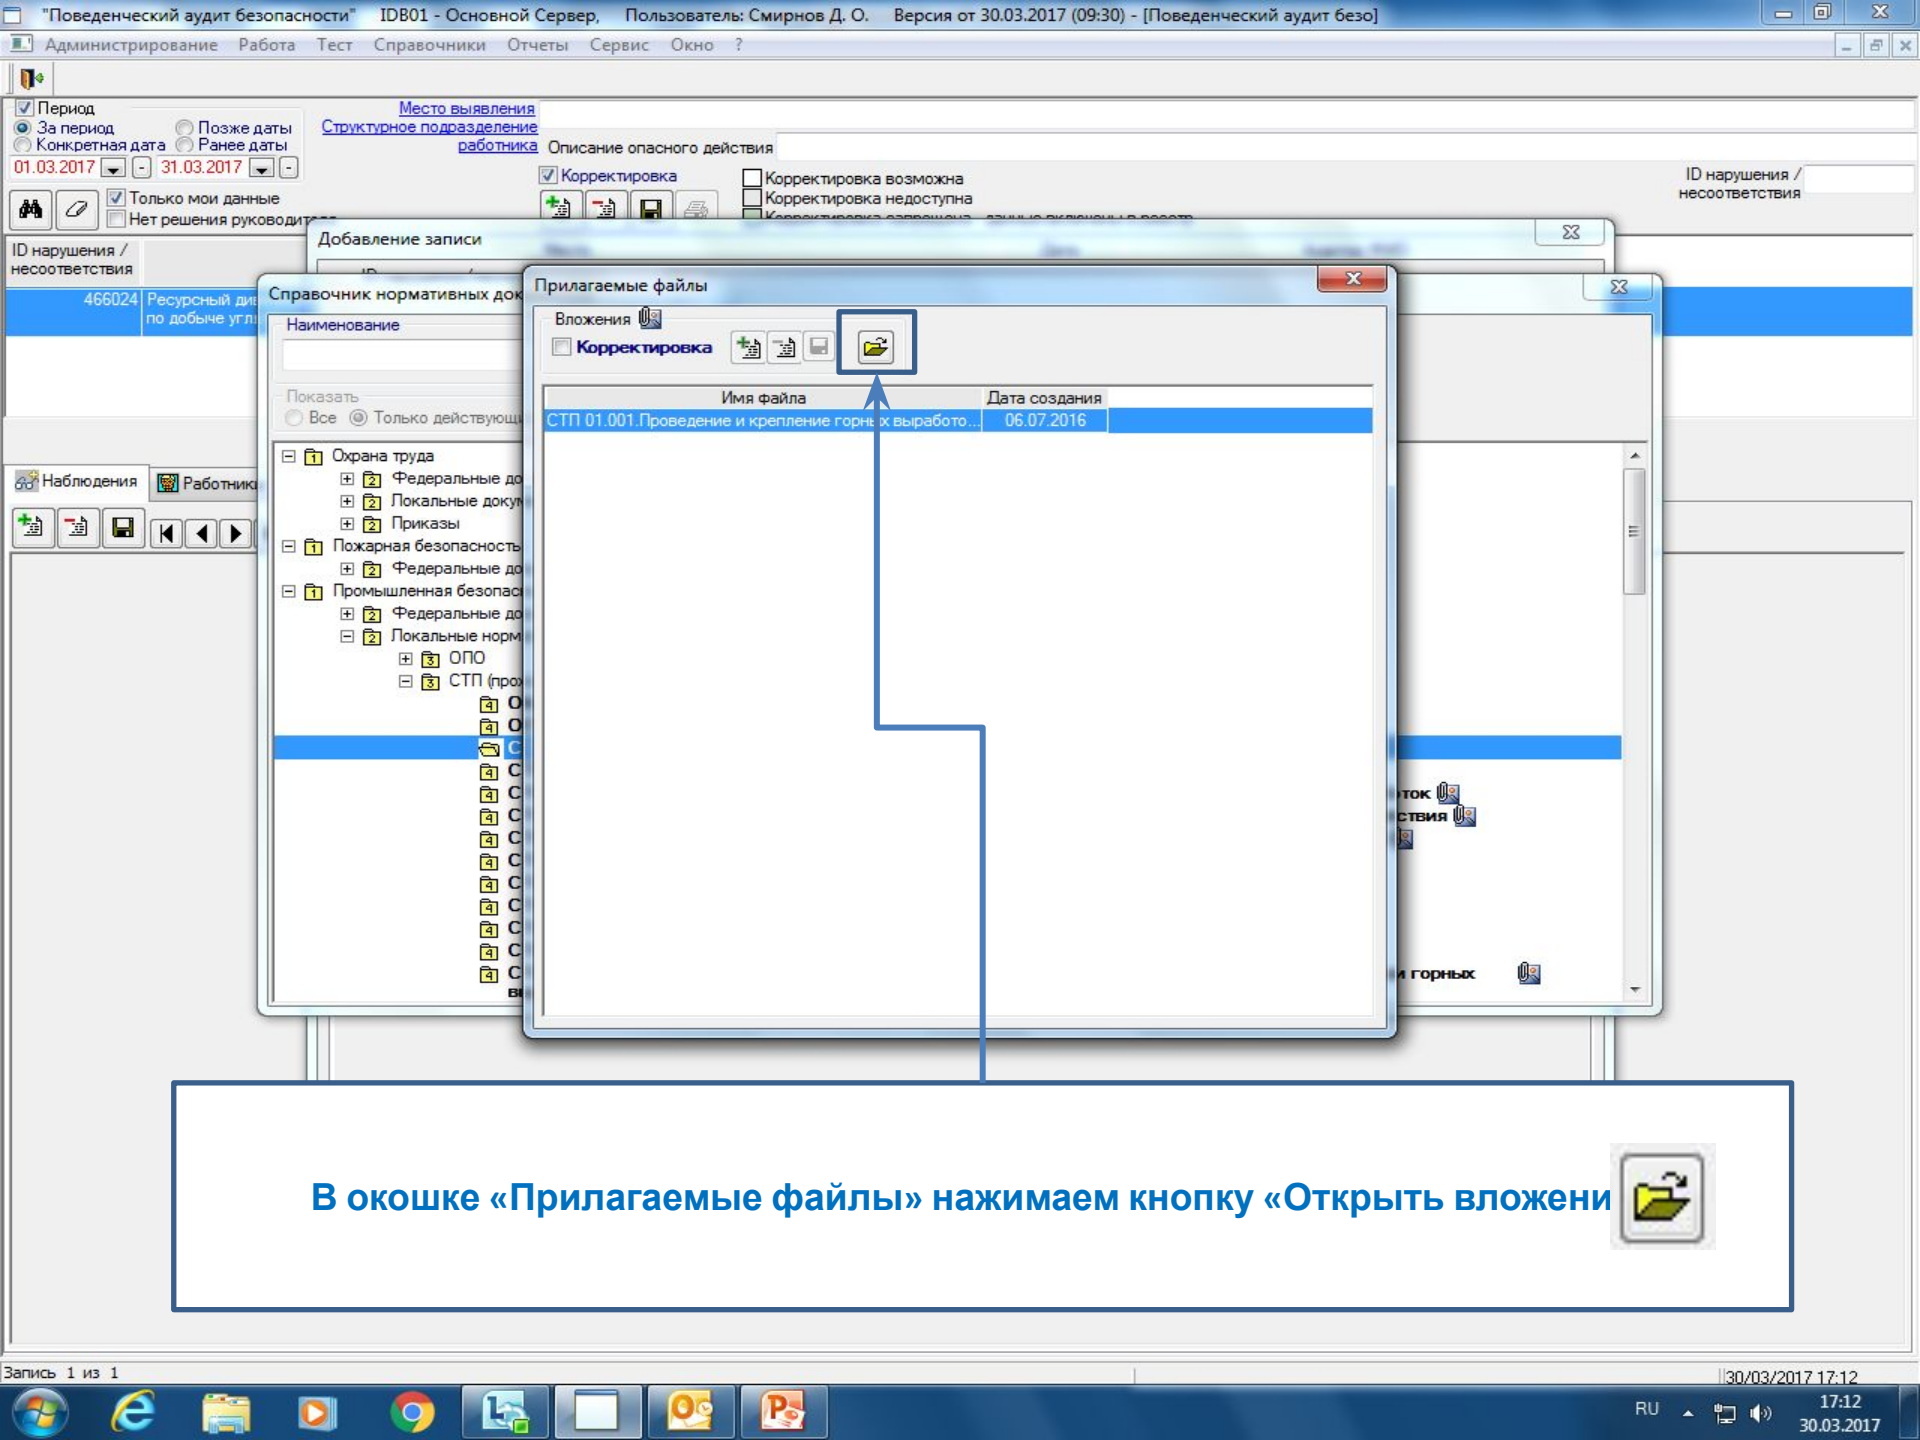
"Поведенческий аудит безопасности" IDB01 - Основной Сервер, Пользователь: Смирнов Д. О. Версия от 30.03.2017 (09:30) - [Поведенческий аудит безо]

Администрирование Работа Тест Справочники Отчеты Сервис Окно ?

Период
За период
Позже даты
Конкретная дата
Ранее даты
01.03.2017
31.03.2017
Только мои данные
Нет решения руководителя

Место выявления
Структурное подразделение работника
Описание опасного действия
Корректировка
Корректировка возможна
Корректировка недоступна
ID нарушения / несоответствия

ID нарушения / несоответствия
466024 Ресурсный ди по добыче угл

Наблюдения
Работники

Добавление записи

Справочник нормативных док
Наименование
Показать
Все
Только действующ
Охрана труда
Федеральные до
Локальные доку
Приказы
Пожарная безопасность
Федеральные до
Промышленная безопасн
Федеральные до
Локальные норм
ОПО
СТП (про

Прилагаемые файлы
Вложения
Корректировка
| Имя файла | Дата создания |
|---|---|
| СТП 01.001.Проведение и крепление горных выработо... | 06.07.2016 |

ток
ствия
и горных

В окошке «Прилагаемые файлы» нажимаем кнопку «Открыть вложени

Запись 1 из 1
30/03/2017 17:12

RU
17:12
30.03.2017